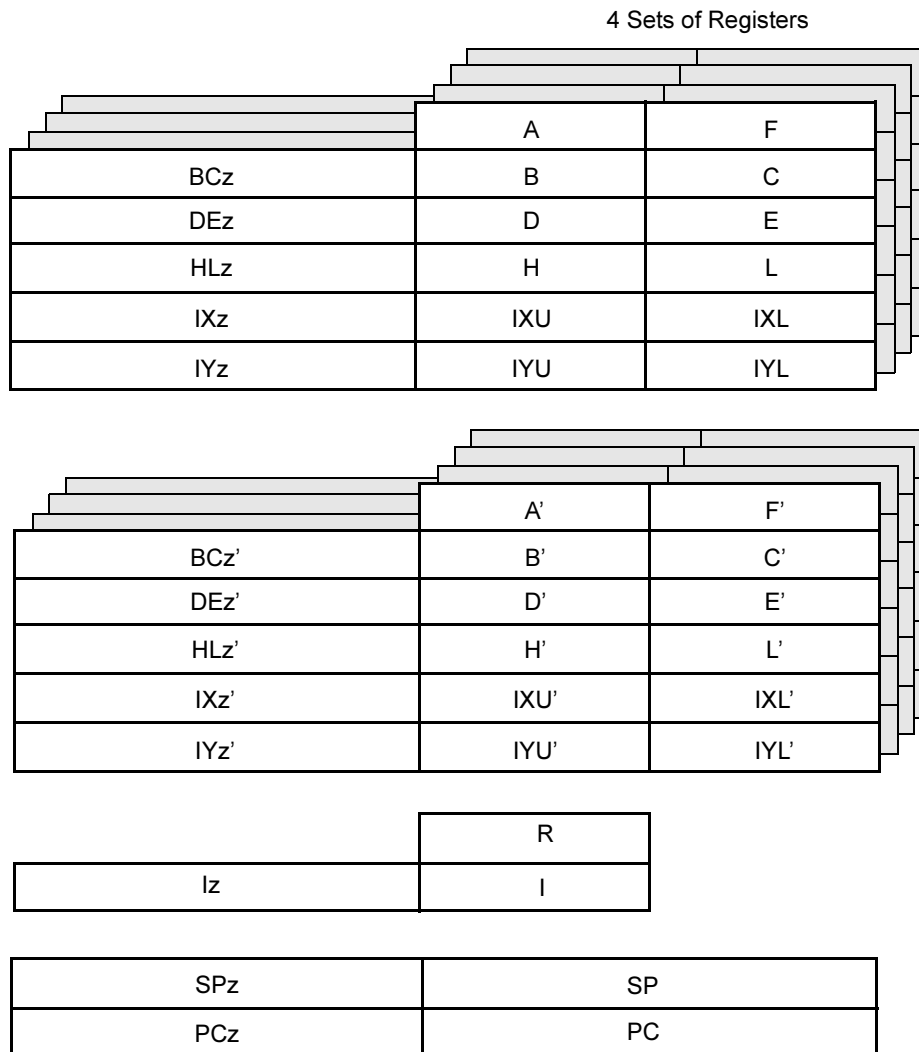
4 Sets of Registers

| | A | F |
|---|---|---|
| BCz | B | C |
| DEz | D | E |
| HLz | H | L |
| IXz | IXU | IXL |
| IYz | IYU | IYL |

| | A' | F' |
|---|---|---|
| BCz' | B' | C' |
| DEz' | D' | E' |
| HLz' | H' | L' |
| IXz' | IXU' | IXL' |
| IYz' | IYU' | IYL' |

| | R |
|---|---|
| Iz | I |

| SPz | SP |
|---|---|
| PCz | PC |